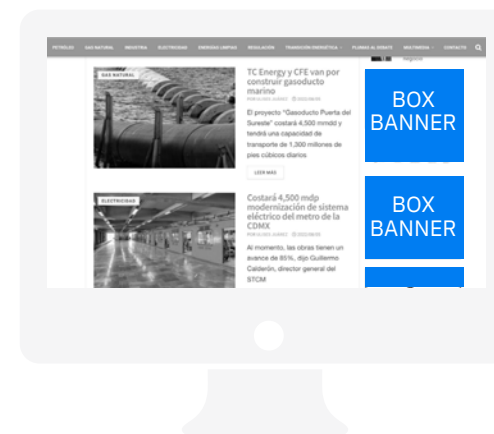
PETRÓLEO GAS NATURAL INDUSTRIA ELECTRICIDAD ENERGÍAS LIMPIAS REGULACIÓN TRANSICIÓN ENERGÉTICA PLUMAS AL DEBATE MULTIMEDIA CONTACTO

GAS NATURAL

TC Energy y CFE van por construir gasoducto marino

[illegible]

El proyecto "Gasoducto Puerta del Sureste" costará 4,500 mmdd y tendrá una capacidad de transporte de 1,300 millones de pies cúbicos diarios

LEER MÁS

ELECTRICIDAD

Costará 4,500 mdp modernización de sistema eléctrico del metro de la CDMX

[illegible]

Al momento, las obras tienen un avance de 85%, dijo Guillermo Calderón, director general del STCM

BOX BANNER

BOX BANNER